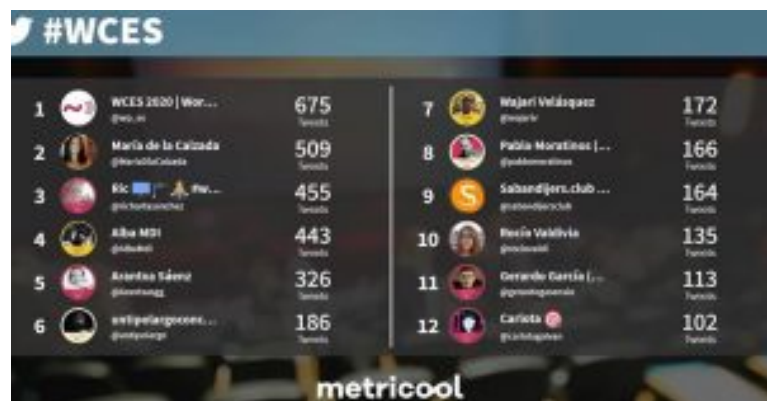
#WCES

1 WCES 2020 | Wor... @wcs_es 675 Tweets
2 María de la Calzada @MariaDlaCalzada 509 Tweets
3 Ric ... Ha... @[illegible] 455 Tweets
4 Alba MDI @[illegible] 443 Tweets
5 Arantxa Sáenz @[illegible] 326 Tweets
6 untipolargocone... @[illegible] 186 Tweets

7 Wajari Velásquez @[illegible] 172 Tweets
8 Pablo Moratinos | ... @pablomoratinos 166 Tweets
9 Sabandijers.club ... @sabandijersclub 164 Tweets
10 Rocío Valdivia @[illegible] 135 Tweets
11 Gerardo García [... @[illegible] 113 Tweets
12 Carlota @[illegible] 102 Tweets

metricool